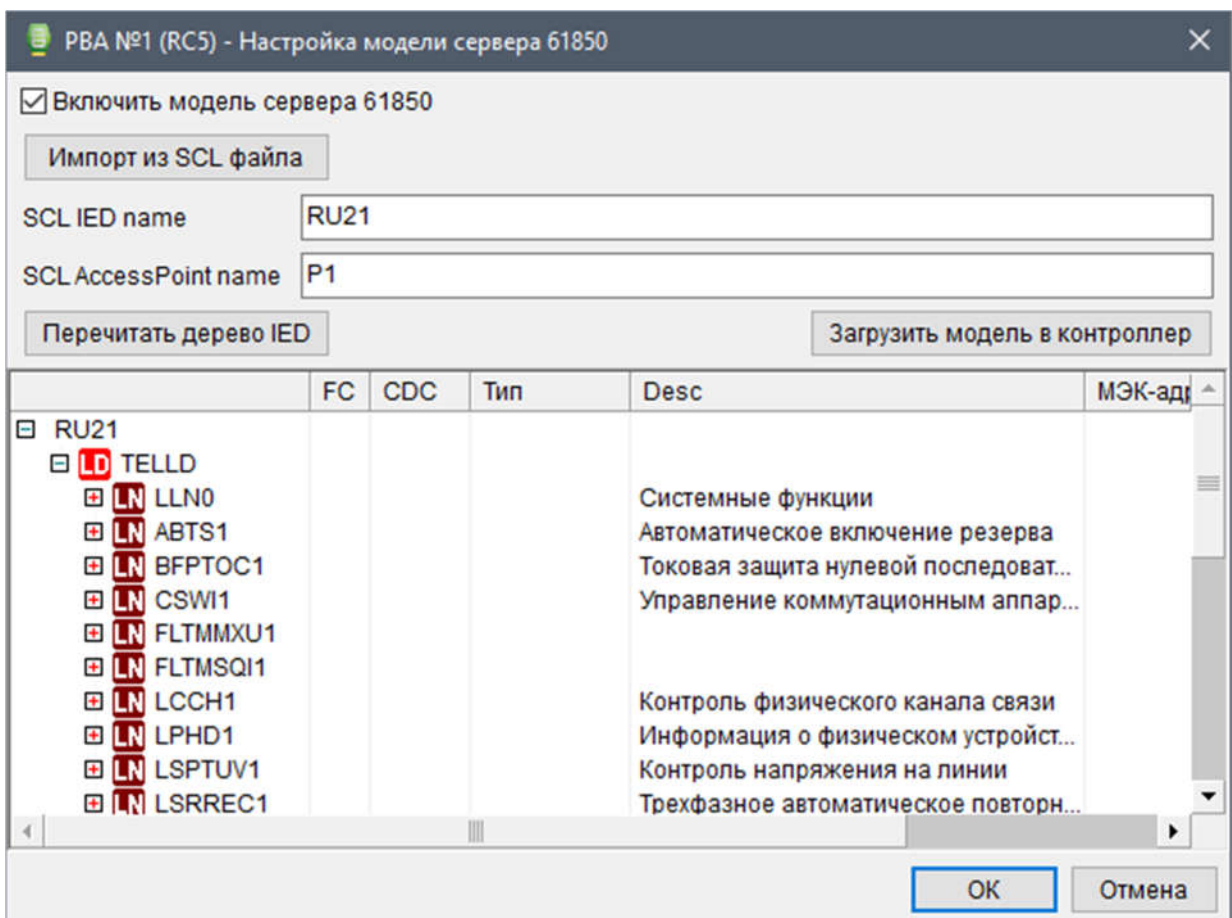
РВА №1 (RC5) - Настройка модели сервера 61850

☑ Включить модель сервера 61850

Импорт из SCL файла

SCL IED name RU21

SCL AccessPoint name P1

Перечитать дерево IED

Загрузить модель в контроллер

| | FC | CDC | Тип | Desc | МЭК-адр |
|---|---|---|---|---|---|
| RU21 | | | | | |
| LD TELLD | | | | | |
| LN LLN0 | | | | Системные функции | |
| LN ABTS1 | | | | Автоматическое включение резерва | |
| LN BFPTOC1 | | | | Токовая защита нулевой последоват... | |
| LN CSWI1 | | | | Управление коммутационным аппар... | |
| LN FLTMMXU1 | | | | | |
| LN FLTMSQI1 | | | | | |
| LN LCCH1 | | | | Контроль физического канала связи | |
| LN LPHD1 | | | | Информация о физическом устройст... | |
| LN LSPTUV1 | | | | Контроль напряжения на линии | |
| LN LSRREC1 | | | | Трехфазное автоматическое повторн... | |

OK Отмена